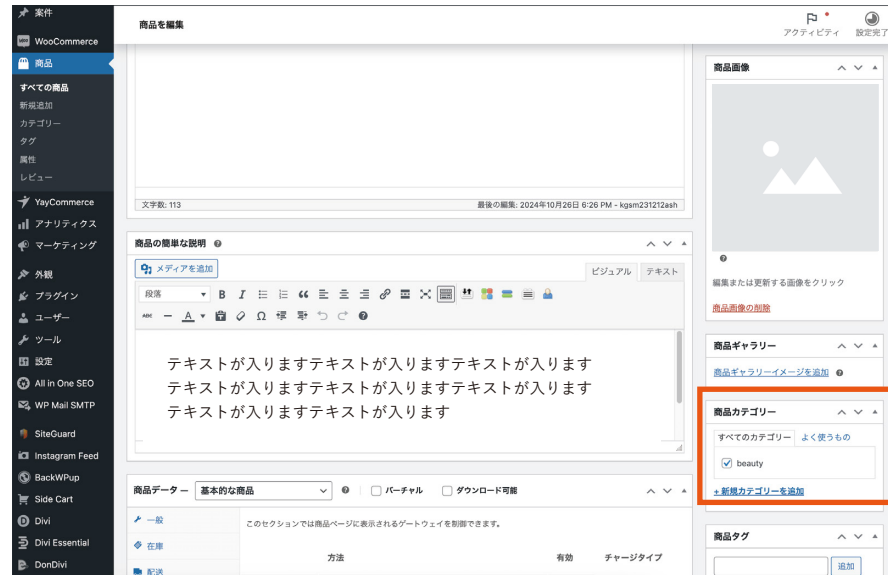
案件
WooCommerce
商品
すべての商品
新規追加
カテゴリー
タグ
属性
レビュー
YayCommerce
アナリティクス
マーケティング
外観
プラグイン
ユーザー
ツール
設定
All in One SEO
WP Mail SMTP
SiteGuard
Instagram Feed
BackWPup
Side Cart
Divi
Divi Essential
DonDivi

商品を編集

アクティビティ
設定完了

文字数: 113
最後の編集: 2024年10月26日 6:26 PM - kgsm231212ash

商品の簡単な説明

メディアを追加
ビジュアル
テキスト
段落

テキストが入りますテキストが入りますテキストが入ります
テキストが入りますテキストが入りますテキストが入ります
テキストが入りますテキストが入ります

商品データー
基本的な商品
バーチャル
ダウンロード可能
一般
在庫
配送
このセクションでは商品ページに表示されるゲートウェイを制御できます。
方法
有効
チャージタイプ

商品画像
編集または更新する画像をクリック
商品画像の削除

商品ギャラリー
商品ギャラリーイメージを追加

商品カテゴリー
すべてのカテゴリー
よく使うもの
beauty
+ 新規カテゴリーを追加

商品タグ
追加